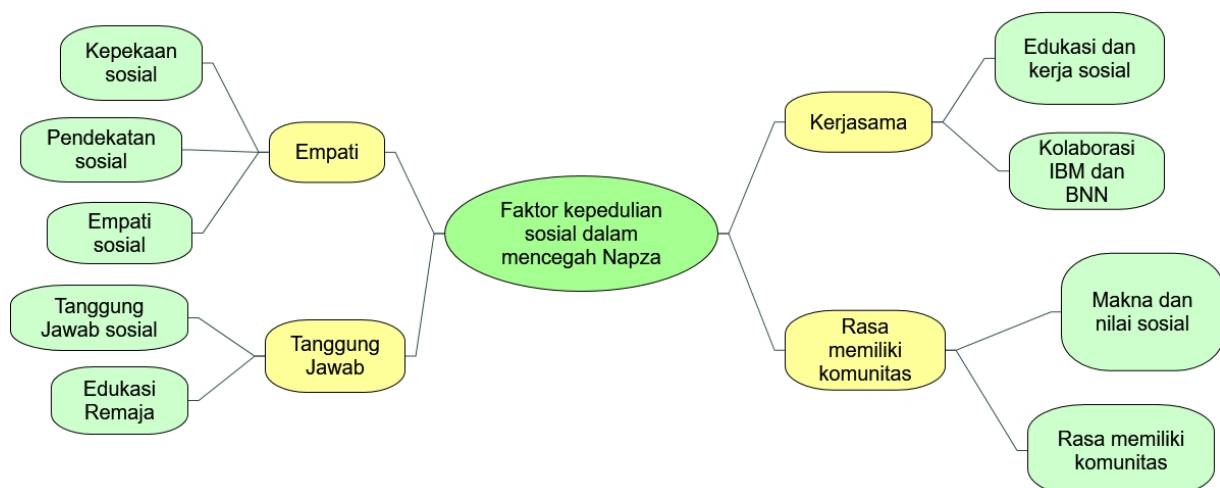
Faktor kepedulian sosial dalam mencegah Napza

Empati

Kepekaan sosial

Pendekatan sosial

Empati sosial

Tanggung Jawab

Tanggung Jawab sosial

Edukasi Remaja

Kerjasama

Edukasi dan kerja sosial

Kolaborasi IBM dan BNN

Rasa memiliki komunitas

Makna dan nilai sosial

Rasa memiliki komunitas